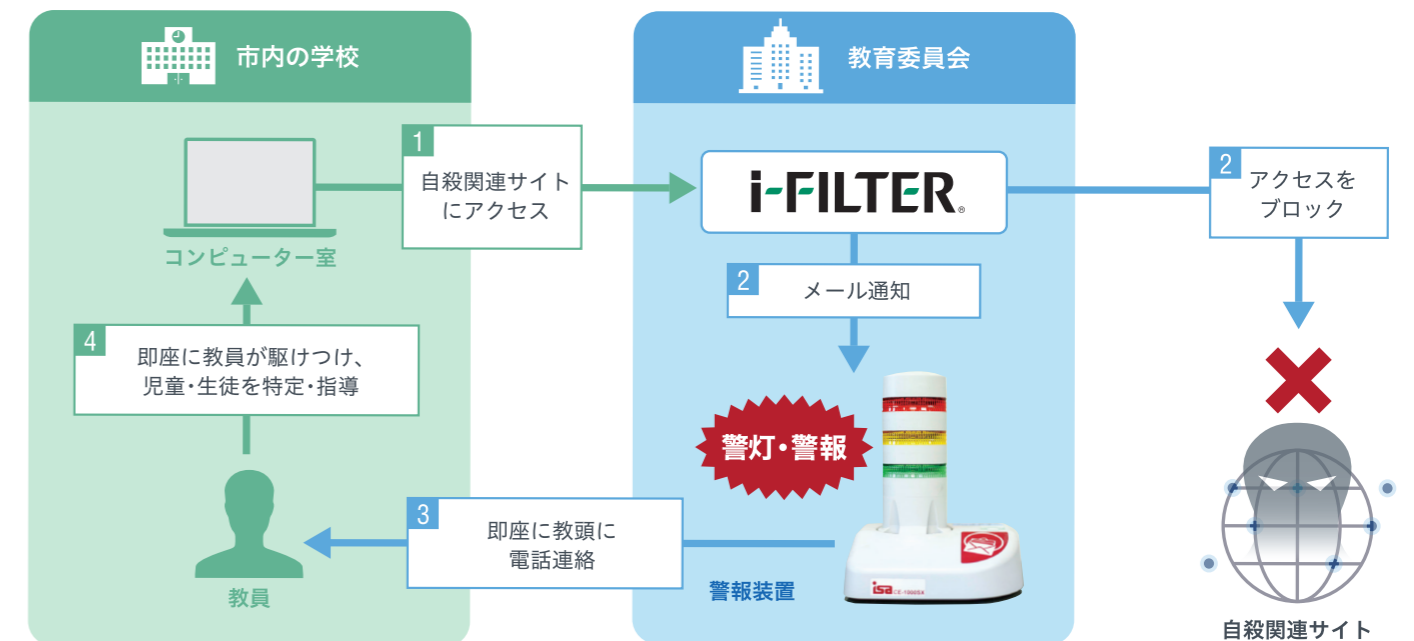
市内の学校

教育委員会

コンピューター室

1
自殺関連サイトにアクセス

i-FILTER®

2
アクセスをブロック

2
メール通知

4
即座に教員が駆けつけ、児童・生徒を特定・指導

警灯・警報

3
即座に教頭に電話連絡

教員

警報装置

isa

自殺関連サイト